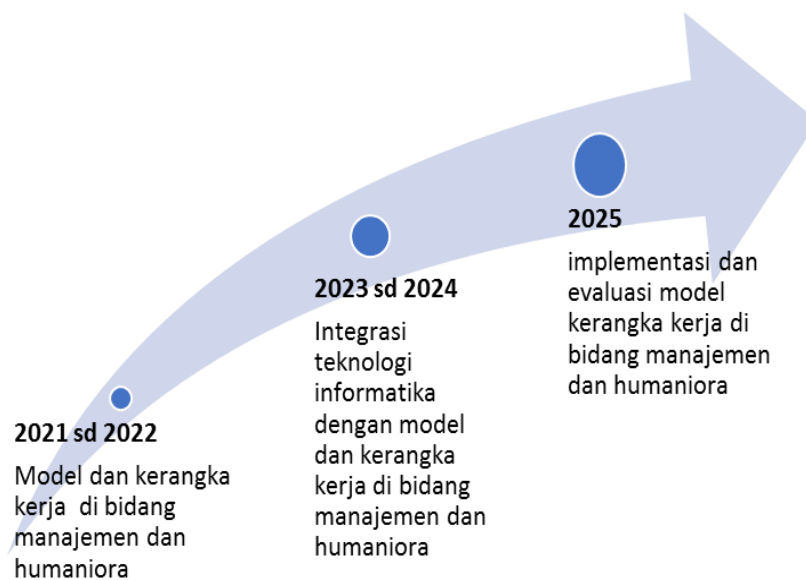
2021 sd 2022

Model dan kerangka kerja di bidang manajemen dan humaniora

2023 sd 2024

Integrasi teknologi informatika dengan model dan kerangka kerja di bidang manajemen dan humaniora

2025

implementasi dan evaluasi model kerangka kerja di bidang manajemen dan humaniora